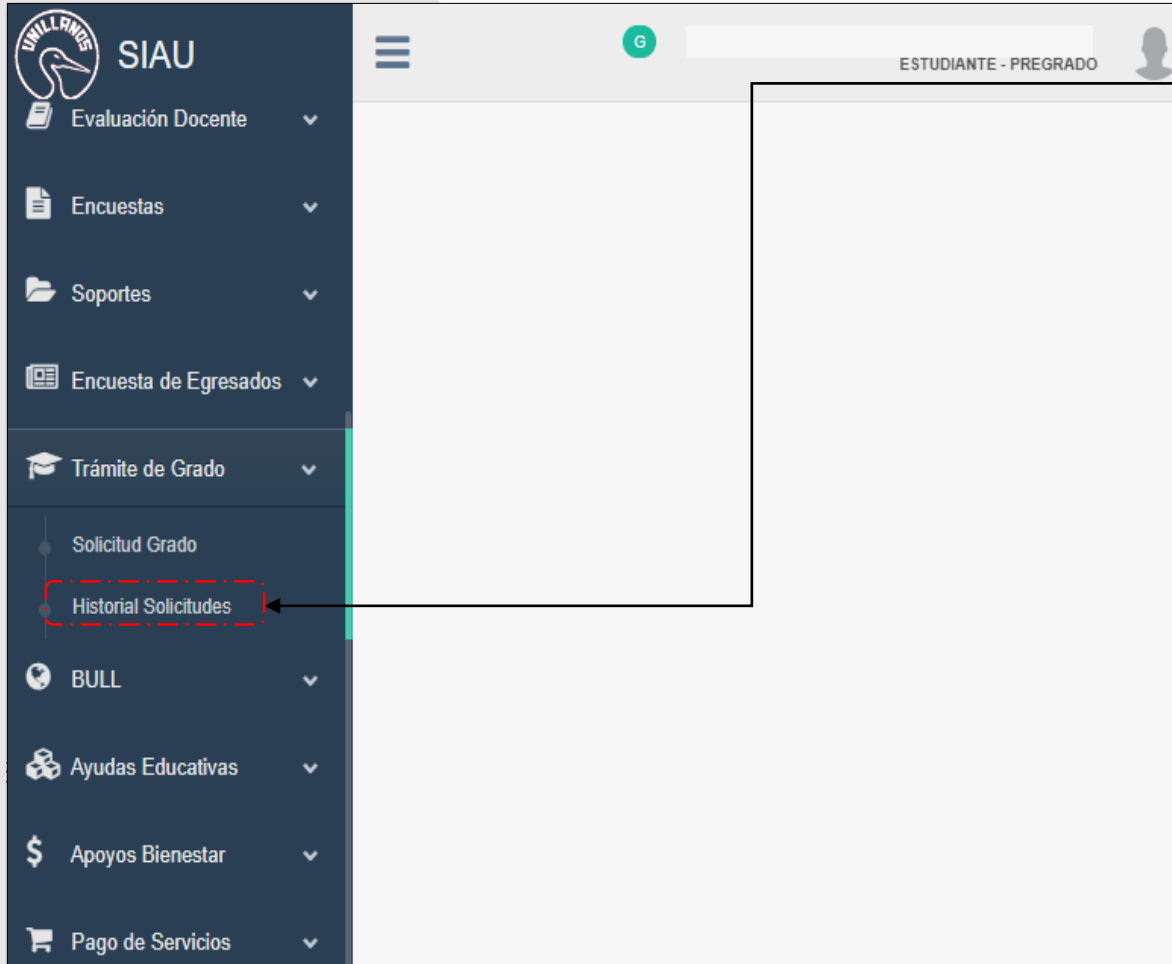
UNILLANOS
SIAU

G

ESTUDIANTE - PREGRADO

Evaluación Docente

Encuestas

Soportes

Encuesta de Egresados

Trámite de Grado

Solicitud Grado

Historial Solicitudes

BULL

Ayudas Educativas

Apoyos Bienestar

Pago de Servicios